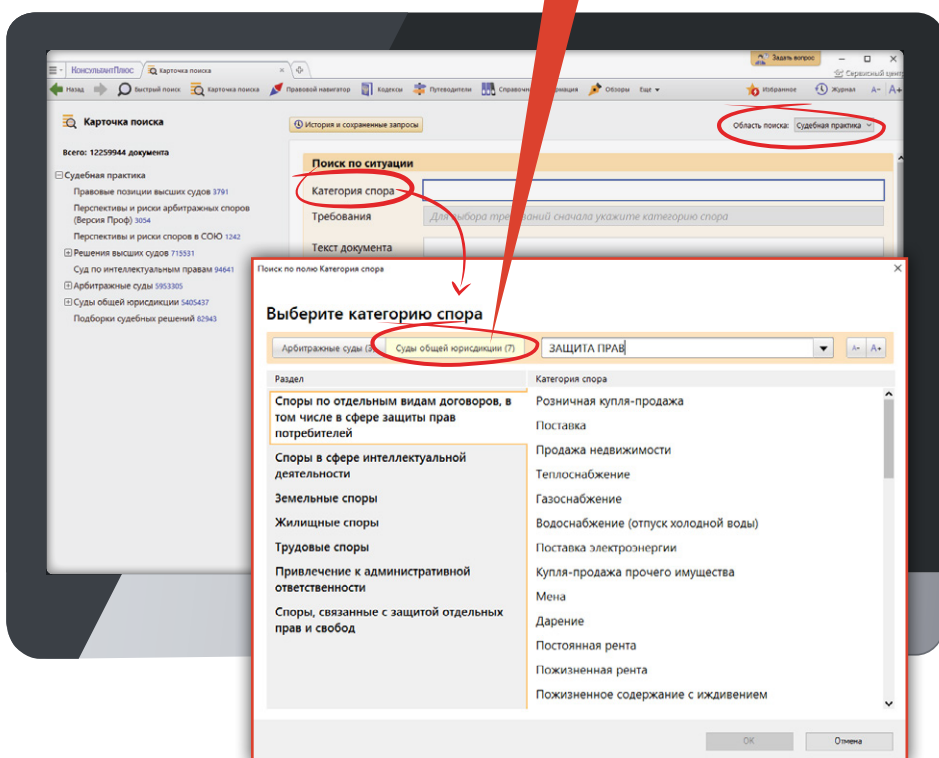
КонсультантПлюс Карточка поиска
Задать вопрос
Сервисный центр
Назад Быстрый поиск Карточка поиска Правовой навигатор Кодексы Путеводители Справочн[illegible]ормация Обзоры Еще Избранное Журнал A- A+

Карточка поиска
История и сохраненные запросы
Область поиска: Судебная практика
Всего: 12259944 документа
Судебная практика
Правовые позиции высших судов 3791
Перспективы и риски арбитражных споров (Версия Проф) 3054
Перспективы и риски споров в СОЮ 1242
Решения высших судов 715531
Суд по интеллектуальным правам 94641
Арбитражные суды 5953305
Суды общей юрисдикции 5405437
Подборки судебных решений 82943

Поиск по ситуации
Категория спора
Требования
Для выбора тре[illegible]аний сначала укажите категорию спора
Текст документа

Поиск по полю Категория спора
Выберите категорию спора
Арбитражные суды (3
Суды общей юрисдикции (7)
ЗАЩИТА ПРАВ
A- A+
Раздел
Категория спора
Споры по отдельным видам договоров, в том числе в сфере защиты прав потребителей
Споры в сфере интеллектуальной деятельности
Земельные споры
Жилищные споры
Трудовые споры
Привлечение к административной ответственности
Споры, связанные с защитой отдельных прав и свобод
Розничная купля-продажа
Поставка
Продажа недвижимости
Теплоснабжение
Газоснабжение
Водоснабжение (отпуск холодной воды)
Поставка электроэнергии
Купля-продажа прочего имущества
Мена
Дарение
Постоянная рента
Пожизненная рента
Пожизненное содержание с иждивением
OK
Отмена